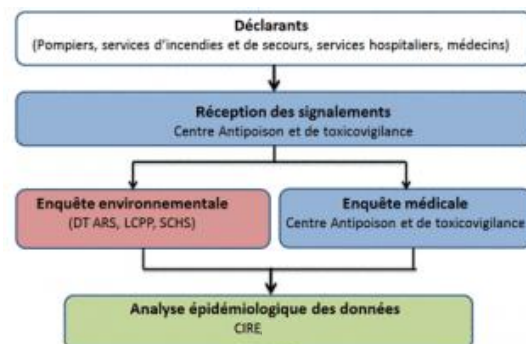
Déclarants
(Pompiers, services d'incendies et de secours, services hospitaliers, médecins)

Réception des signalements
Centre Antipoison et de toxicovigilance

Enquête environnementale
(DT ARS, LCPP, SCHS)

Enquête médicale
Centre Antipoison et de toxicovigilance

Analyse épidémiologique des données
CIRE